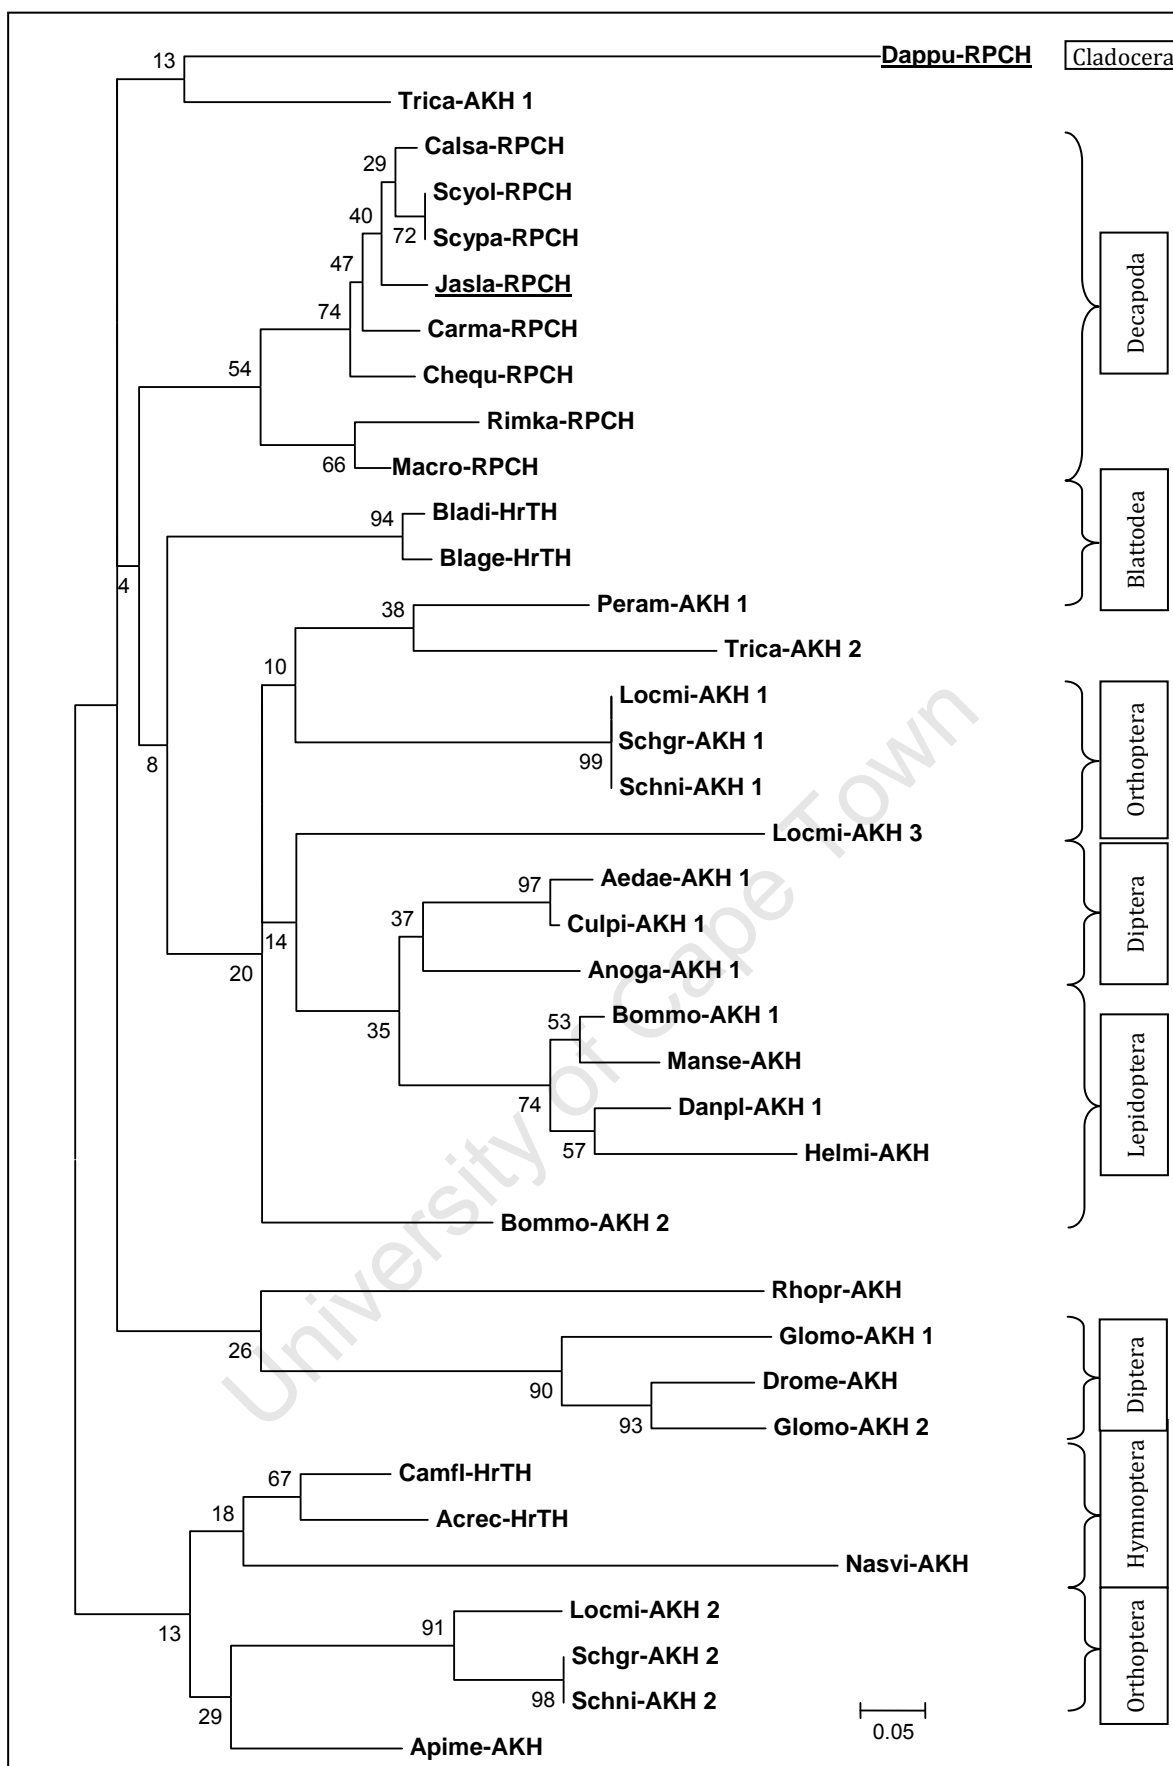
13
Dappu-RPCH
Cladocera
Trica-AKH 1
29
Calsa-RPCH
Scyol-RPCH
40
72
Scypa-RPCH
47
Jasla-RPCH
74
Carma-RPCH
Chequ-RPCH
54
Rimka-RPCH
66
Macro-RPCH
Decapoda
94
Bladi-HrTH
Blage-HrTH
Blattodea
4
38
Peram-AKH 1
Trica-AKH 2
10
Locmi-AKH 1
Schgr-AKH 1
99
Schni-AKH 1
8
Orthoptera
Locmi-AKH 3
97
Aedae-AKH 1
37
Culpi-AKH 1
14
Diptera
Anoga-AKH 1
20
53
Bommo-AKH 1
35
Manse-AKH
74
Danpl-AKH 1
57
Helmi-AKH
Lepidoptera
Bommo-AKH 2
Rhopr-AKH
Glomo-AKH 1
26
Drome-AKH
90
93
Glomo-AKH 2
Diptera
67
Camfl-HrTH
18
Acrec-HrTH
Nasvi-AKH
Hymnoptera
91
Locmi-AKH 2
13
Schgr-AKH 2
98
Schni-AKH 2
29
0.05
Apime-AKH
Orthoptera
University of Cape Town